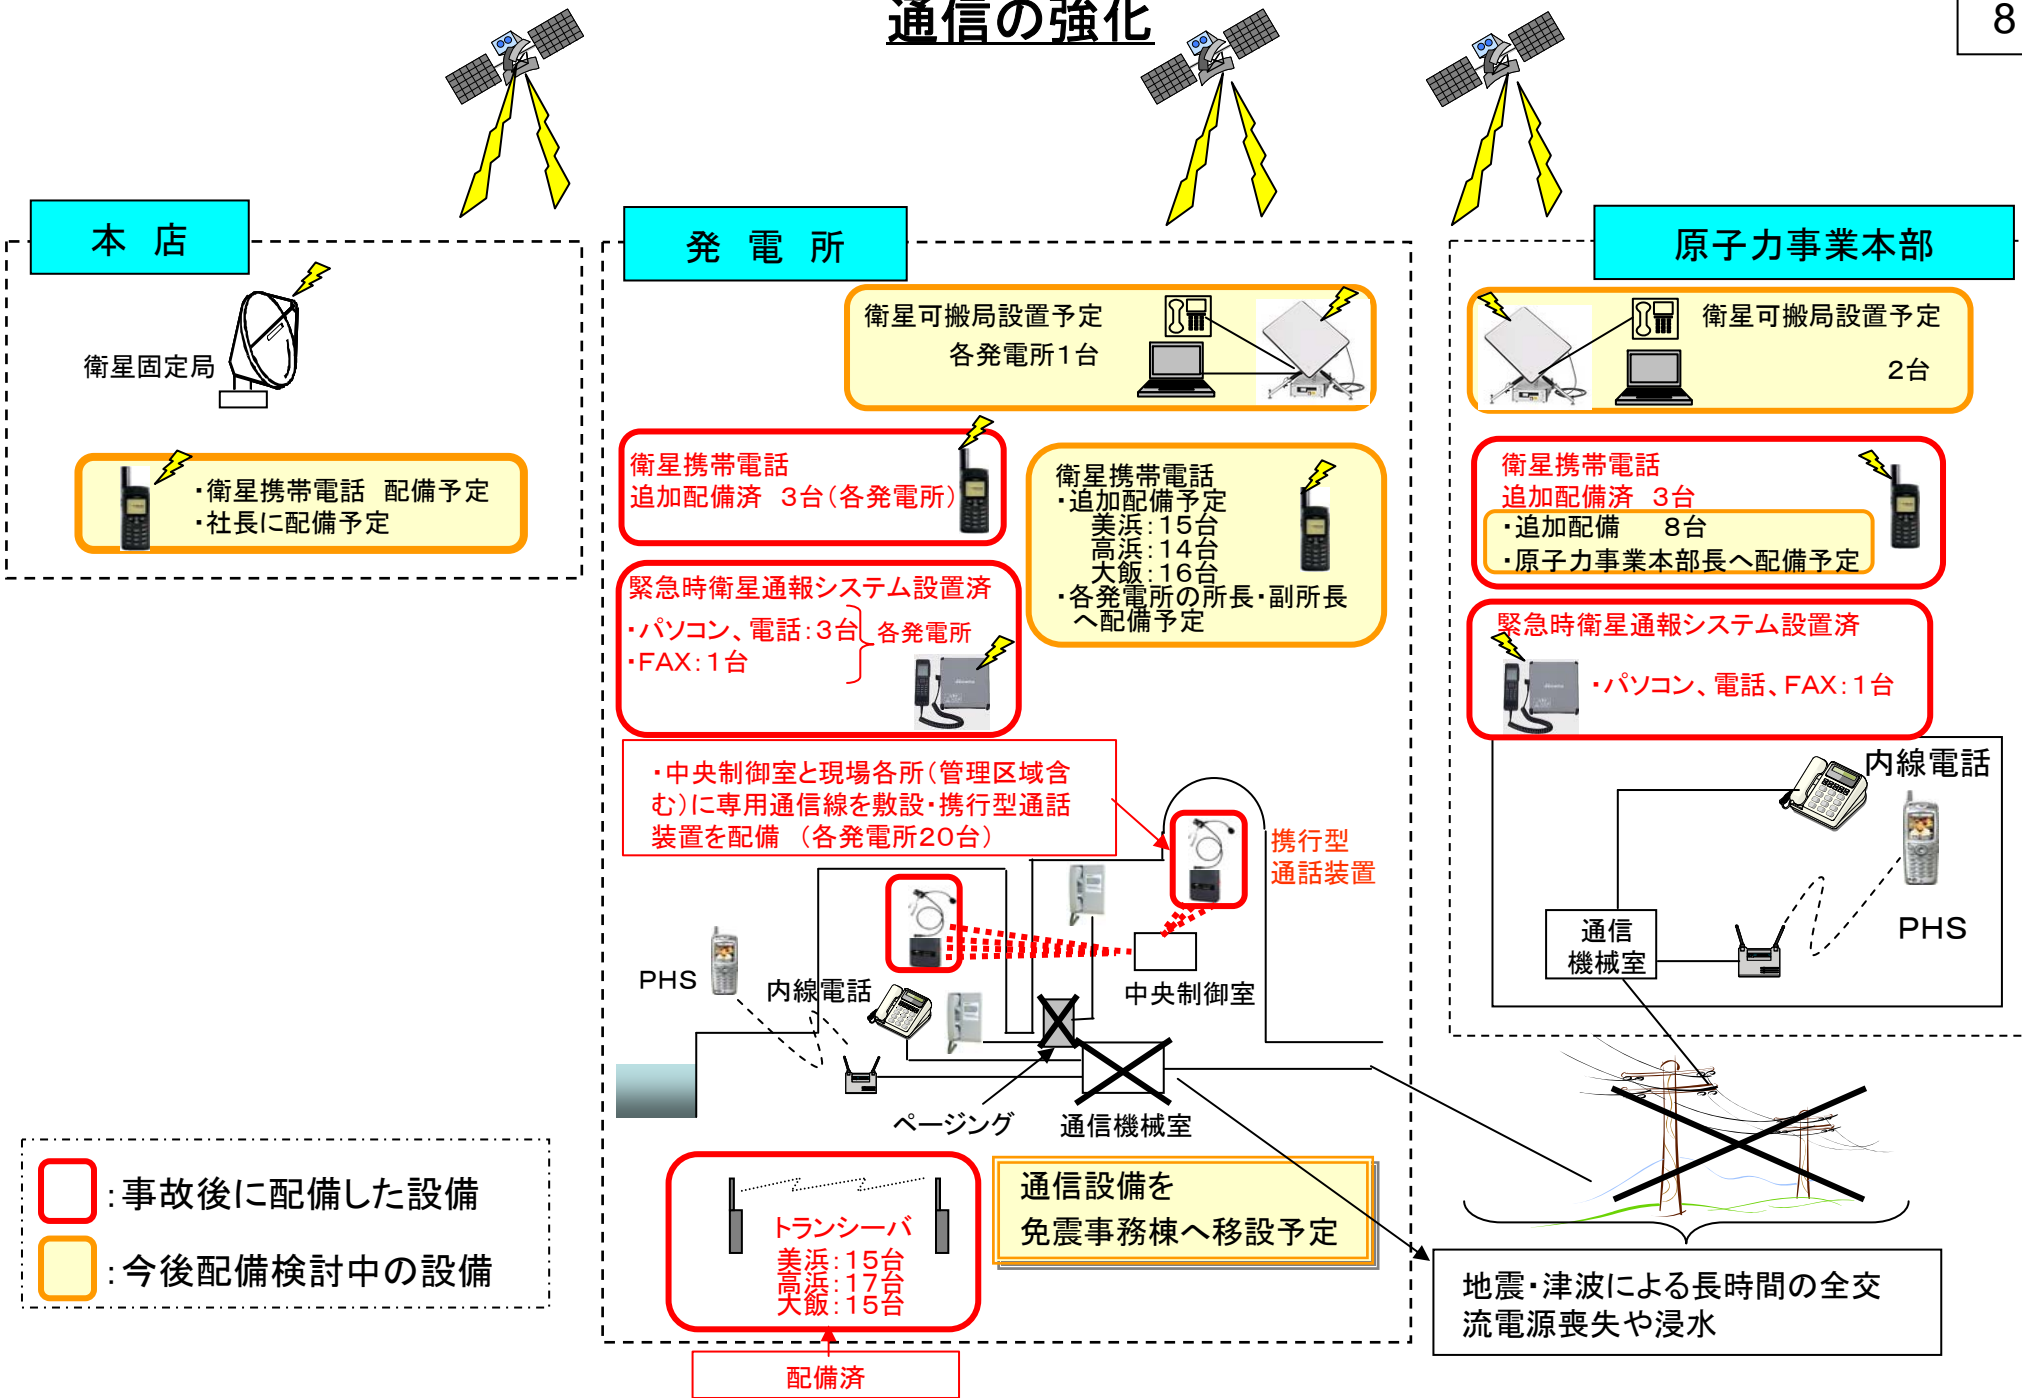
通信の強化

8

本 店

衛星固定局

・衛星携帯電話 配備予定
・社長に配備予定

発 電 所

衛星可搬局設置予定
各発電所1台

衛星携帯電話
追加配備済 3台（各発電所）

衛星携帯電話
・追加配備予定
美浜：15台
高浜：14台
大飯：16台
・各発電所の所長・副所長へ配備予定

緊急時衛星通報システム設置済
・パソコン、電話：3台
・FAX：1台
各発電所

・中央制御室と現場各所（管理区域含む）に専用通信線を敷設・携行型通話装置を配備 （各発電所20台）

携行型
通話装置

PHS

内線電話

中央制御室

ページング

通信機械室

トランシーバ
美浜：15台
高浜：17台
大飯：15台

配備済

通信設備を
免震事務棟へ移設予定

原子力事業本部

衛星可搬局設置予定
2台

衛星携帯電話
追加配備済 3台
・追加配備 8台
・原子力事業本部長へ配備予定

緊急時衛星通報システム設置済
・パソコン、電話、FAX：1台

内線電話

PHS

通信
機械室

地震・津波による長時間の全交流電源喪失や浸水

：事故後に配備した設備
：今後配備検討中の設備